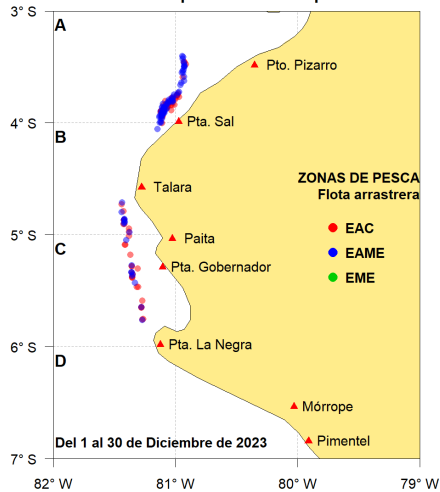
3° S
A
Pto. Pizarro
4° S
B
Pta. Sal
ZONAS DE PESCA
Flota arrastrera
Talara
5° S
C
Paita
EAC
EAME
Pta. Gobernador
EME
6° S
D
Pta. La Negra
Mórrope
Pimentel
Del 1 al 30 de Diciembre de 2023
7° S
82° W
81° W
80° W
79° W